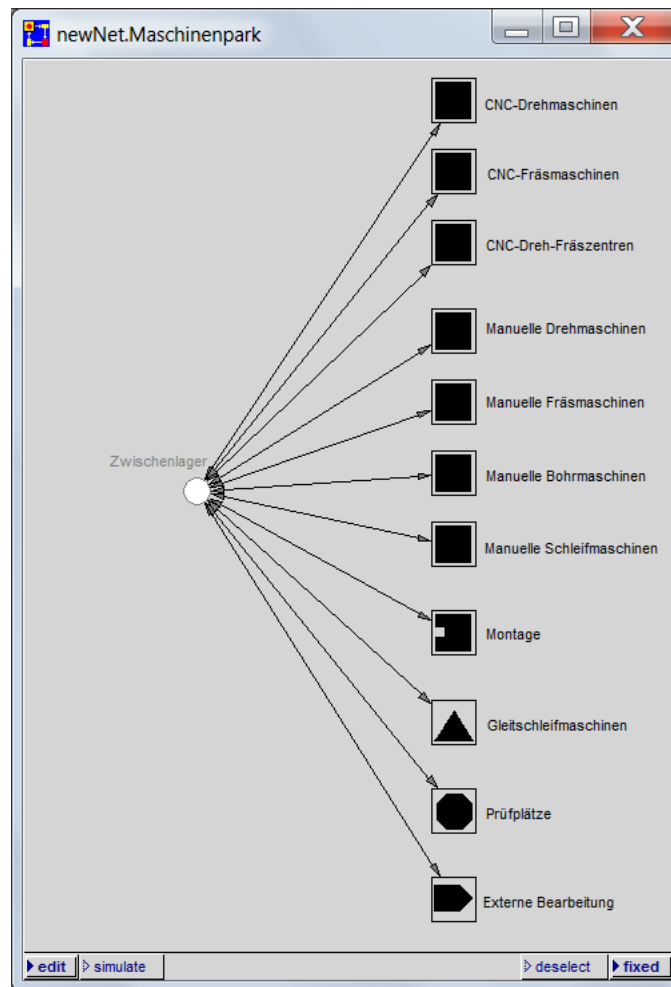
newNet.Maschinenpark

CNC-Drehmaschinen

CNC-Fräsmaschinen

CNC-Dreh-Fräszentren

Manuelle Drehmaschinen

Manuelle Fräsmaschinen

Zwischenlager

Manuelle Bohrmaschinen

Manuelle Schleifmaschinen

Montage

Gleitschleifmaschinen

Prüfplätze

Externe Bearbeitung

edit | simulate | deselect | fixed